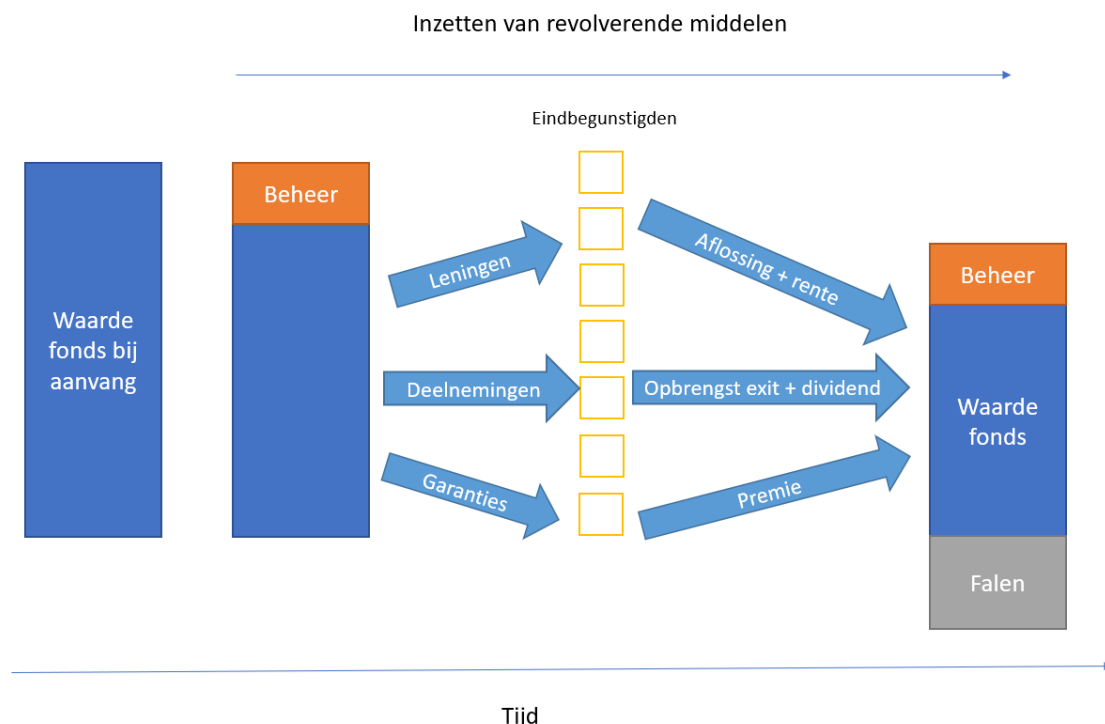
Inzetten van revolverende middelen

Eindbegunstigden

Waarde fonds bij aanvang

Beheer

Leningen

Deelnemingen

Garanties

Aflossing + rente

Opbrengst exit + dividend

Premie

Beheer

Waarde fonds

Falen

Tijd